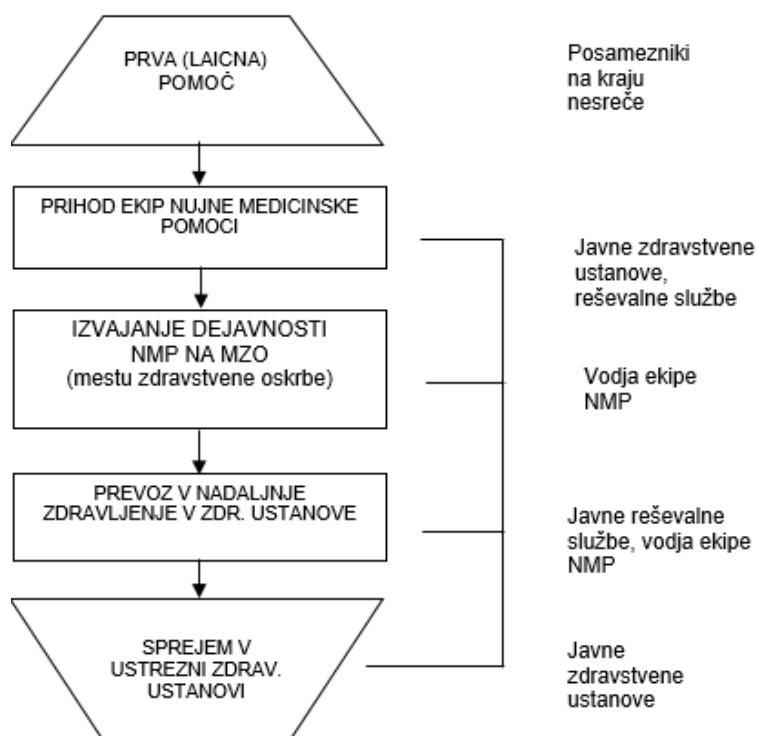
PRVA (LAICNA) POMOČ

Posamezniki na kraju nesreče

PRIHOD EKIP NUJNE MEDICINSKE POMOCI

Javne zdravstvene ustanove, reševalne službe

IZVAJANJE DEJAVNOSTI NMP NA MZO (mestu zdravstvene oskrbe)

Vodja ekipe NMP

PREVOZ V NADALJNJE ZDRAVLJENJE V ZDR. USTANOVE

Javne reševalne službe, vodja ekipe NMP

SPREJEM V USTREZNI ZDRAV. USTANOVI

Javne zdravstvene ustanove